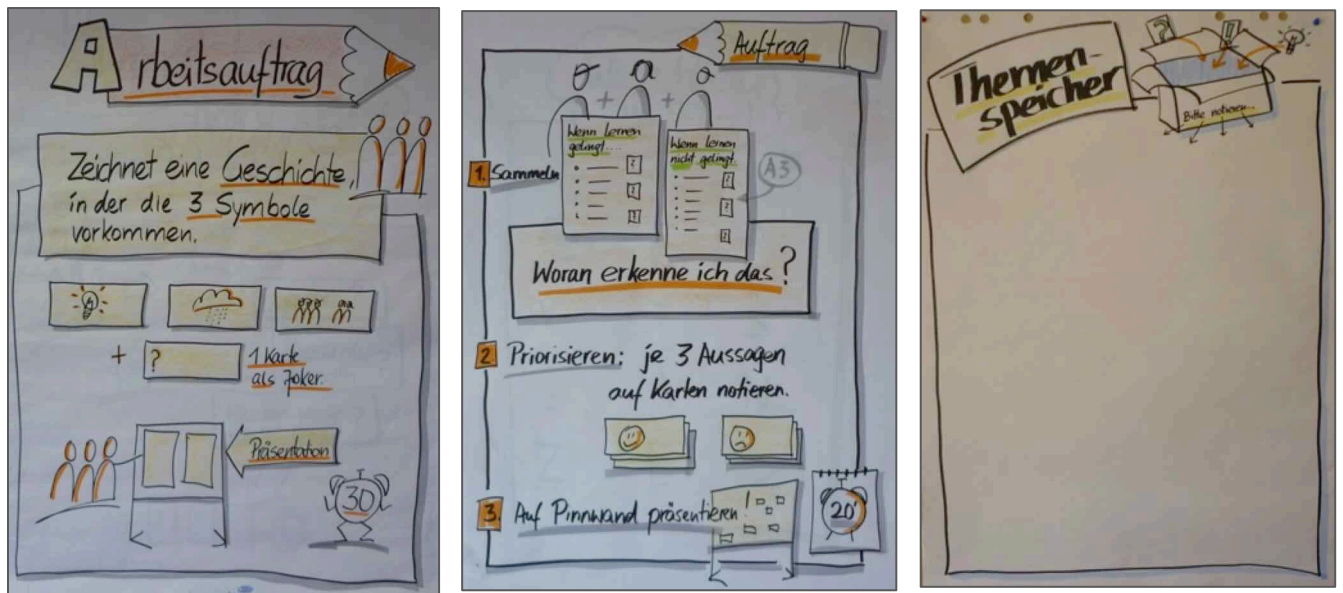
Arbeitsauftrag

Zeichnet eine Geschichte, in der die 3 Symbole vorkommen.

+ ?

1 Karte als Joker.

Präsentation

30

Auftrag

1. Sammeln

Wenn lernen gelingt...

Wenn lernen nicht gelingt...

A3

Woran erkenne ich das?

2 Priorisieren: je 3 Aussagen auf Karten notieren.

3 Auf Pinnwand präsentieren!

20'

Themenspeicher

?

!

Bitte notieren...